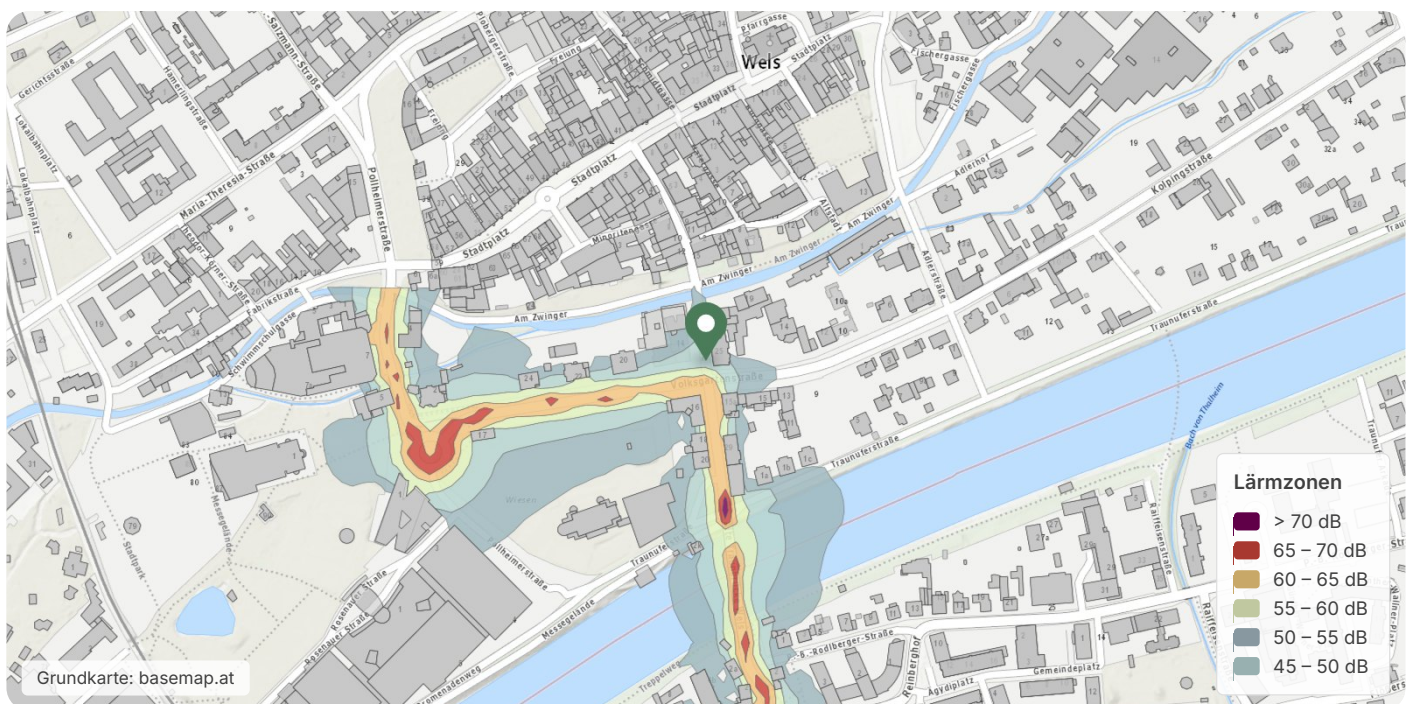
Wels
Pfarrgasse
Fischergasse
Salzmann-Straße
Gerichtsstraße
Hamerlingstraße
Maria-Theresia-Straße
Lokalbahnplatz
Pollheimerstraße
Stadtplatz
Stadtplatz
Stadtplatz
Minoritengasse
Altstadt
Am Zwinger
Am Zwinger
Am Zwinger
Adlerhof
Kolpingstraße
Adlerstraße
Traunuferstraße
Traunuferstraße
Fabrikstraße
Schwimmschulgasse
Volksgartenstraße
Wiesen
Pollheimerstraße
Rosenauer Straße
Messegelände
Stadtpark
Promenadenweg
Bach vom Thalheim
Raiffeisenstraße
B.-Rodlberger-Straße
Reinberghof
Gemeindeplatz
Ägydiplatz
Traunsteg
Treppelweg

Lärmzonen
> 70 dB
65 – 70 dB
60 – 65 dB
55 – 60 dB
50 – 55 dB
45 – 50 dB

Grundkarte: basemap.at